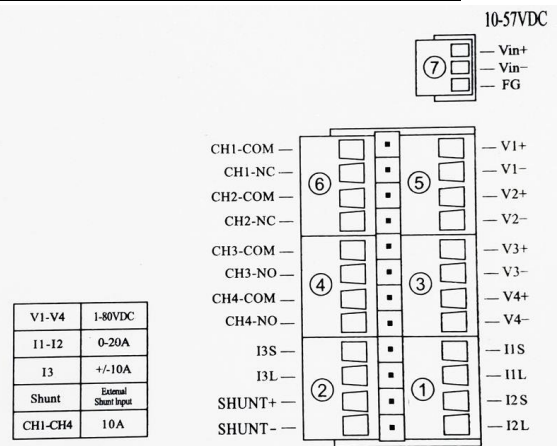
10-57VDC

7
Vin+
Vin−
FG

CH1-COM
CH1-NC
CH2-COM
CH2-NC
6
5
V1+
V1−
V2+
V2−

CH3-COM
CH3-NO
CH4-COM
CH4-NO
4
3
V3+
V3−
V4+
V4−

I3S
I3L
SHUNT+
SHUNT-
2
1
I1S
I1L
I2S
I2L

| V1-V4 | 1-80VDC |
|---|---|
| I1-I2 | 0-20A |
| I3 | +/-10A |
| Shunt | External Shunt Input |
| CH1-CH4 | 10A |